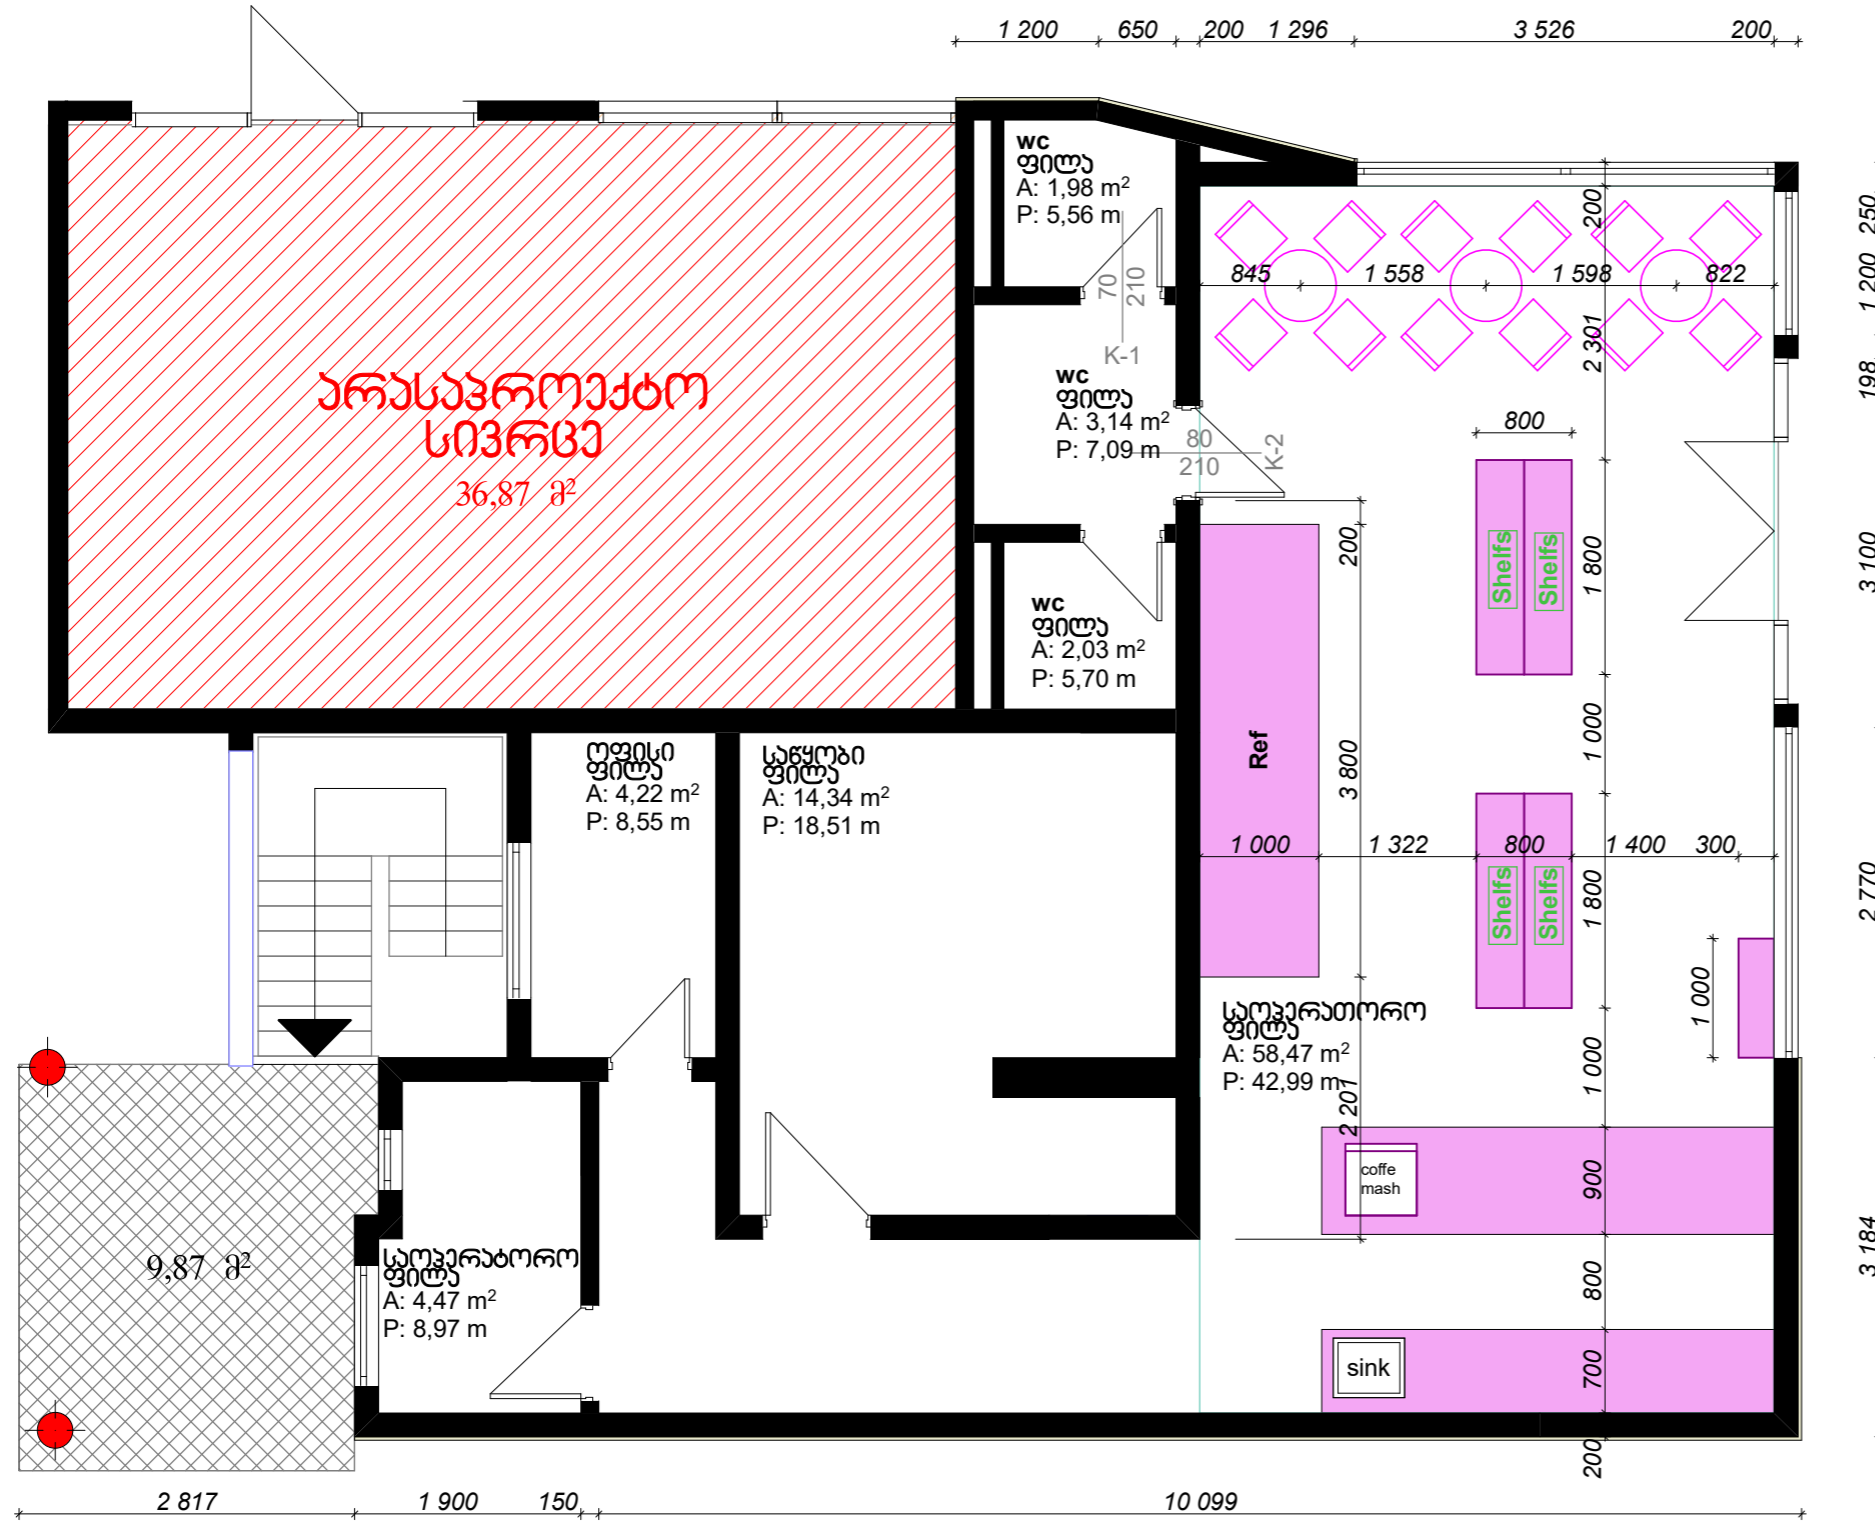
1 200 650 200 1 296 3 526 200

wc
ფილა
A: 1,98 m$^2$
P: 5,56 m

70
210
K-1

wc
ფილა
A: 3,14 m$^2$
P: 7,09 m

80
210
K-2

wc
ფილა
A: 2,03 m$^2$
P: 5,70 m

არასაპროექტო
სივრცე
36,87 მ$^2$

845 1 558 1 598 822

200
2 301

800

Shelfs Shelfs

1 800
1 000

200

Ref

3 800

1 000 1 322 800 1 400 300

Shelfs Shelfs

1 800
1 000
1 000
2 201

ოფისი
ფილა
A: 4,22 m$^2$
P: 8,55 m

საწყობი
ფილა
A: 14,34 m$^2$
P: 18,51 m

საოპერათორო
ფილა
A: 58,47 m$^2$
P: 42,99 m

coffe
mash

900
800

sink

700
200

9,87 მ$^2$

საოპერატორო
ფილა
A: 4,47 m$^2$
P: 8,97 m

250
1 200
198
3 100
2 770
3 184

2 817 1 900 150 10 099